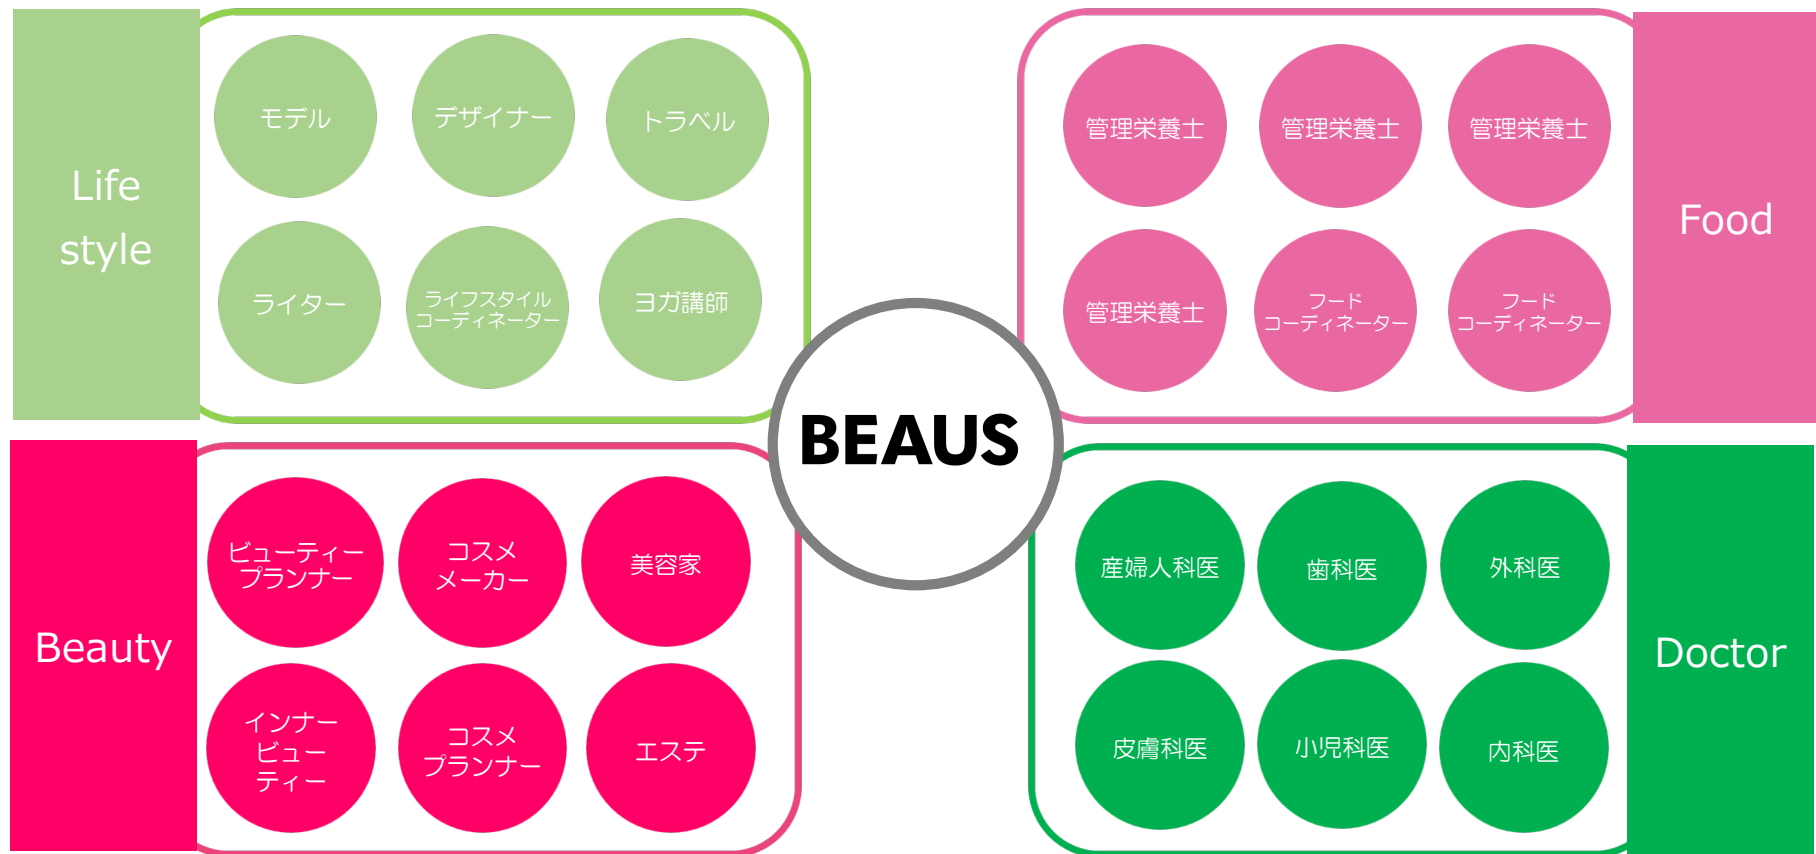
Life style

モデル

デザイナー

トラベル

ライター

ライフスタイル
コーディネーター

ヨガ講師

管理栄養士

管理栄養士

管理栄養士

管理栄養士

フード
コーディネーター

フード
コーディネーター

Food

BEAUS

Beauty

ビューティー
プランナー

コスメ
メーカー

美容家

インナー
ビュー
ティー

コスメ
プランナー

エステ

産婦人科医

歯科医

外科医

皮膚科医

小児科医

内科医

Doctor